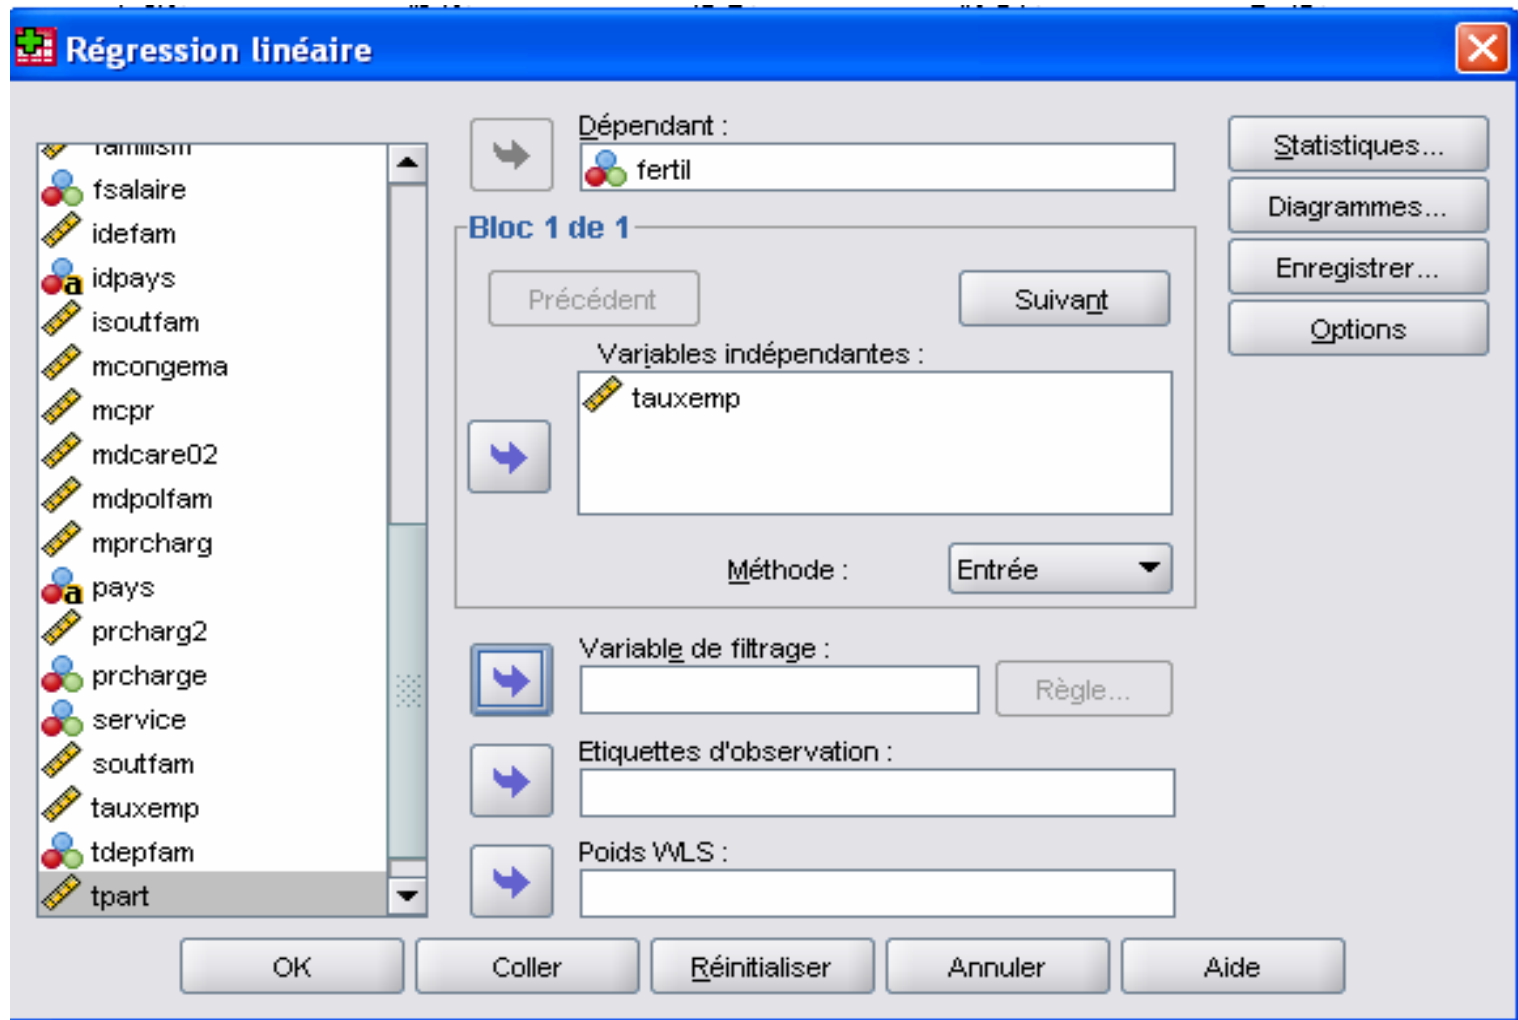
Régression linéaire

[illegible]
fsalaire
idefam
idpays
isoutfam
mcongema
mcpr
mdcare02
mdpolfam
mprcharg
pays
prcharg2
prcharge
service
soutfam
tauxemp
tdepfam
tpart

Dépendant :
fertil

Bloc 1 de 1
Précédent
Suivant
Variables indépendantes :
tauxemp
Méthode :
Entrée

Variable de filtrage :
Règle...
Etiquettes d'observation :
Poids WLS :

Statistiques...
Diagrammes...
Enregistrer...
Options

OK
Coller
Réinitialiser
Annuler
Aide